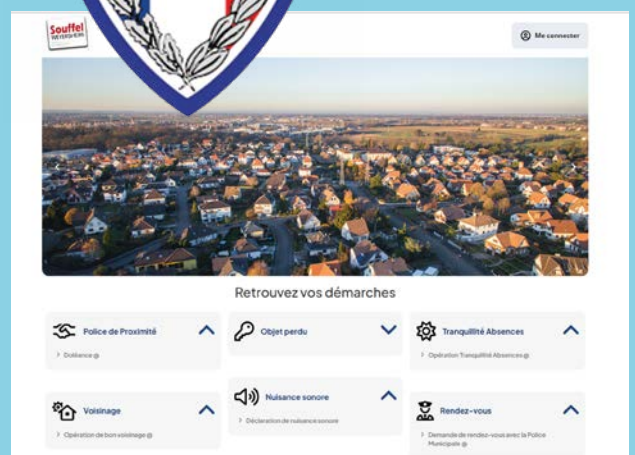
Souffel WEYERSHEIM

Me connecter

Retrouvez vos démarches

Police de Proximité

> Doléance

Objet perdu

Tranquillité Absences

> Opération Tranquillité Absences

Voisinage

> Opération de bon voisinage

Nuisance sonore

> Déclaration de nuisance sonore

Rendez-vous

> Demande de rendez-vous avec la Police Municipale